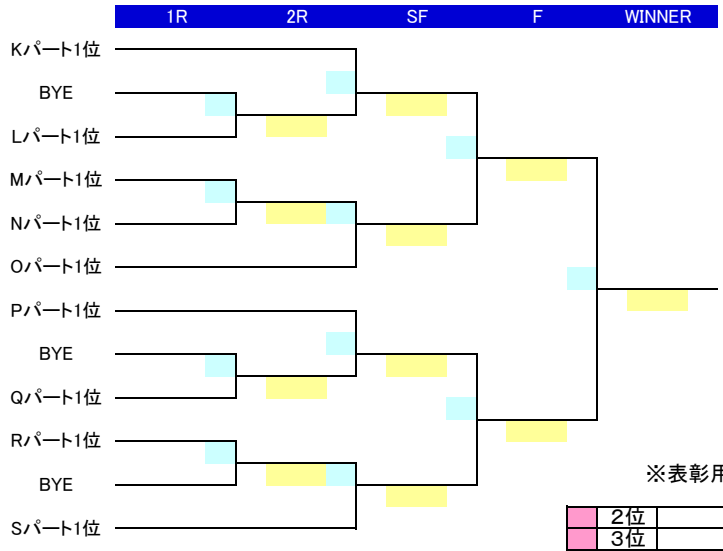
| 1R | 2R | SF | F | WINNER |
|---|---|---|---|---|

Kパート1位

BYE

Lパート1位

Mパート1位

Nパート1位

Oパート1位

Pパート1位

BYE

Qパート1位

Rパート1位

BYE

Sパート1位

※表彰用

| | 2位 | |
|---|---|---|
| | 3位 | |